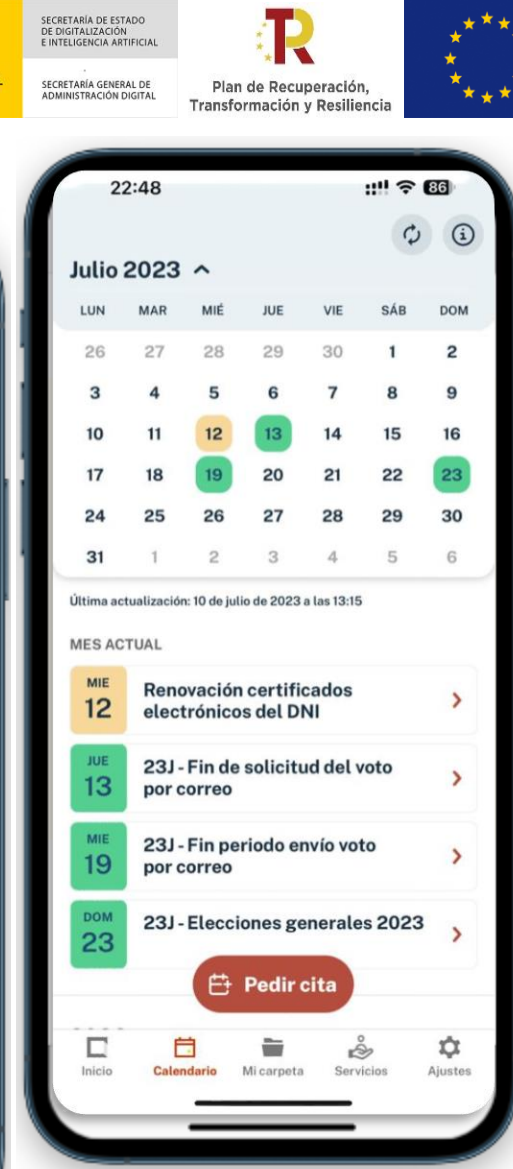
SECRETARÍA DE ESTADO DE DIGITALIZACIÓN E INTELIGENCIA ARTIFICIAL

SECRETARÍA GENERAL DE ADMINISTRACIÓN DIGITAL

Plan de Recuperación, Transformación y Resiliencia

22:48

86

Julio 2023

| LUN | MAR | MIÉ | JUE | VIE | SÁB | DOM |
|---|---|---|---|---|---|---|
| 26 | 27 | 28 | 29 | 30 | 1 | 2 |
| 3 | 4 | 5 | 6 | 7 | 8 | 9 |
| 10 | 11 | 12 | 13 | 14 | 15 | 16 |
| 17 | 18 | 19 | 20 | 21 | 22 | 23 |
| 24 | 25 | 26 | 27 | 28 | 29 | 30 |
| 31 | 1 | 2 | 3 | 4 | 5 | 6 |

Última actualización: 10 de julio de 2023 a las 13:15

MES ACTUAL

MIE 12 Renovación certificados electrónicos del DNI

JUE 13 23J - Fin de solicitud del voto por correo

MIE 19 23J - Fin periodo envío voto por correo

DOM 23 23J - Elecciones generales 2023

Pedir cita

Inicio Calendario Mi carpeta Servicios Ajustes